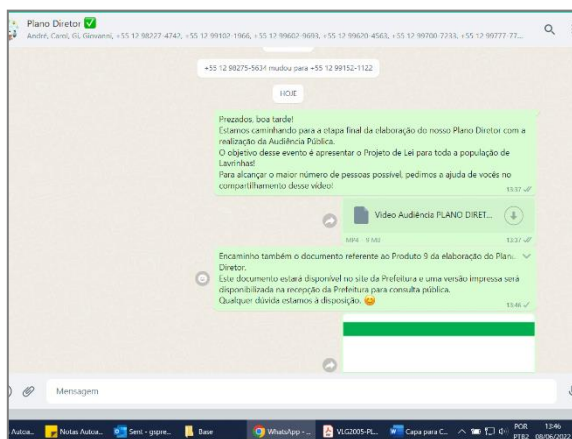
Plano Diretor ✅
André, Carol, Gi, Giovanni, +55 12 98227-4747, +55 12 99102-1966, +55 12 99602-9693, +55 12 99620-4563, +55 12 99700-7233, +55 12 99777-77...

+55 12 98275-5634 mudou para +55 12 99152-1122

HOJE

Prezados, boa tarde!
Estamos caminhando para a etapa final da elaboração do nosso Plano Diretor com a realização da Audiência Pública.
O objetivo desse evento é apresentar o Projeto de Lei para toda a população de Lavrinhas!
Para alcançar o maior número de pessoas possível, pedimos a ajuda de vocês no compartilhamento desse vídeo!
13:37

Vídeo Audiência PLANO DIRET...
MP4 · 9 MB
13:37

Encaminho também o documento referente ao Produto 9 da elaboração do Plano Diretor.
Este documento estará disponível no site da Prefeitura e uma versão impressa será disponibilizada na recepção da Prefeitura para consulta pública.
Qualquer dúvida estamos à disposição. 😊
13:46

Mensagem

Autoca... Notas Autoa... Sent - gspre... Base WhatsApp - ... VLG2005-PL... Capa para C... POR PTB2 13:46 08/06/2022